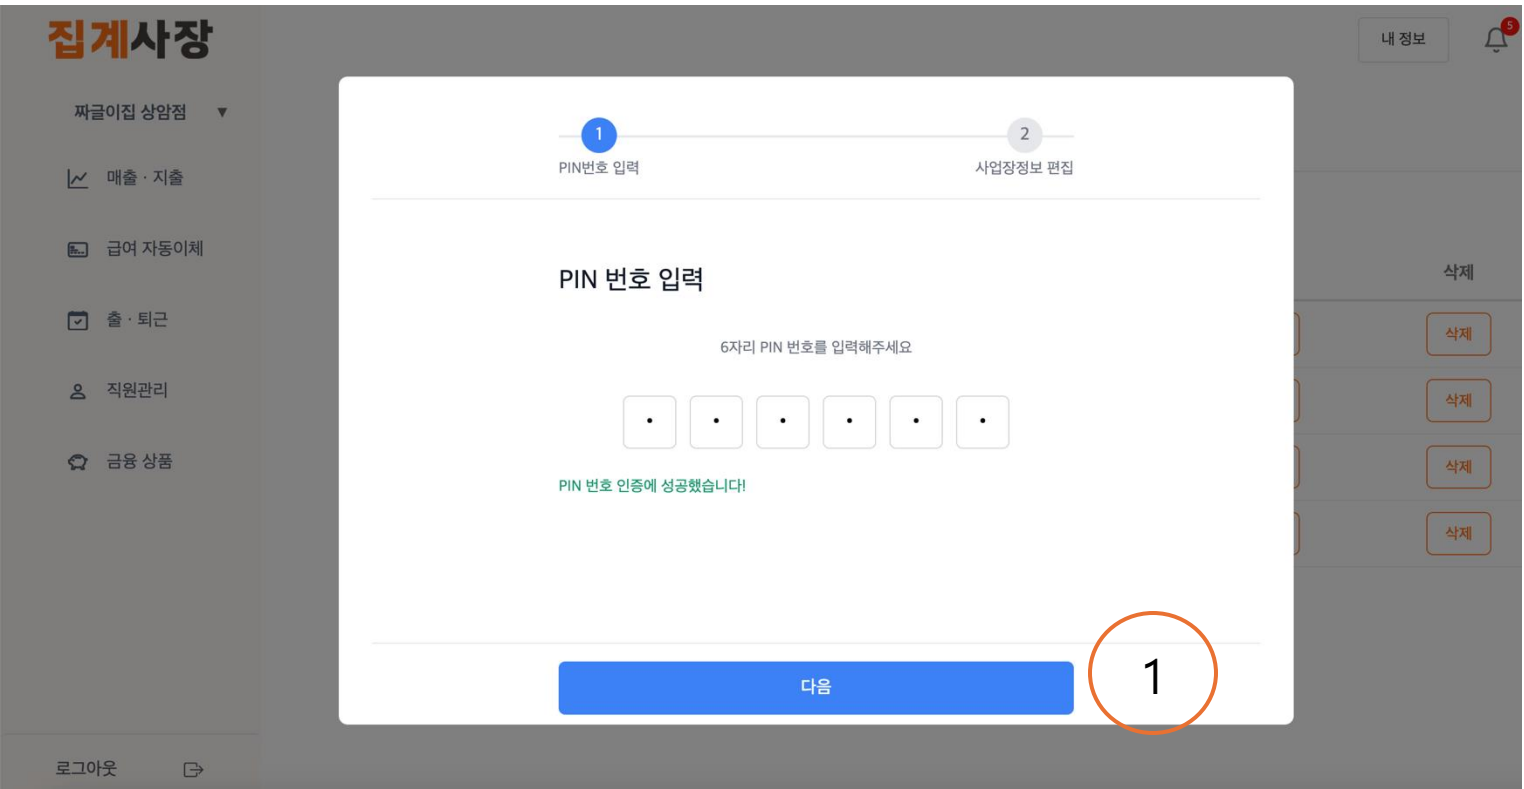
집계사장

내 정보

5

짜글이집 상암점 ▼

매출 · 지출

급여 자동이체

출 · 퇴근

직원관리

금융 상품

로그아웃

1
PIN번호 입력

2
사업장정보 편집

PIN 번호 입력

6자리 PIN 번호를 입력해주세요

• • • • • •

PIN 번호 인증에 성공했습니다!

다음

1

삭제

삭제

삭제

삭제

삭제